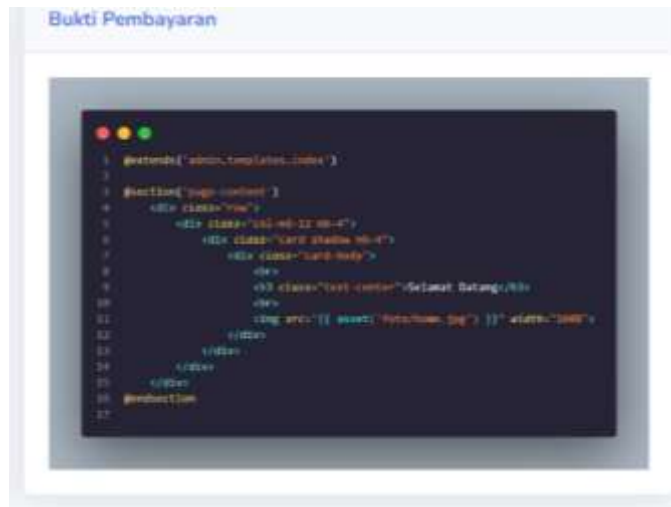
Bukti Pembayaran

1 @extends('admin.templates.index')
2
3 @section('page-content')
4 <div class="row">
5 <div class="col-md-12 mb-4">
6 <div class="card shadow mb-4">
7 <div class="card-body">
8 <br>
9 <h3 class="text-center">Selamat Datang</h3>
10 <br>
11 <img src="{{ asset('foto/home.jpg') }}" width="100%">
12 </div>
13 </div>
14 </div>
15 </div>
16 @endsection
17